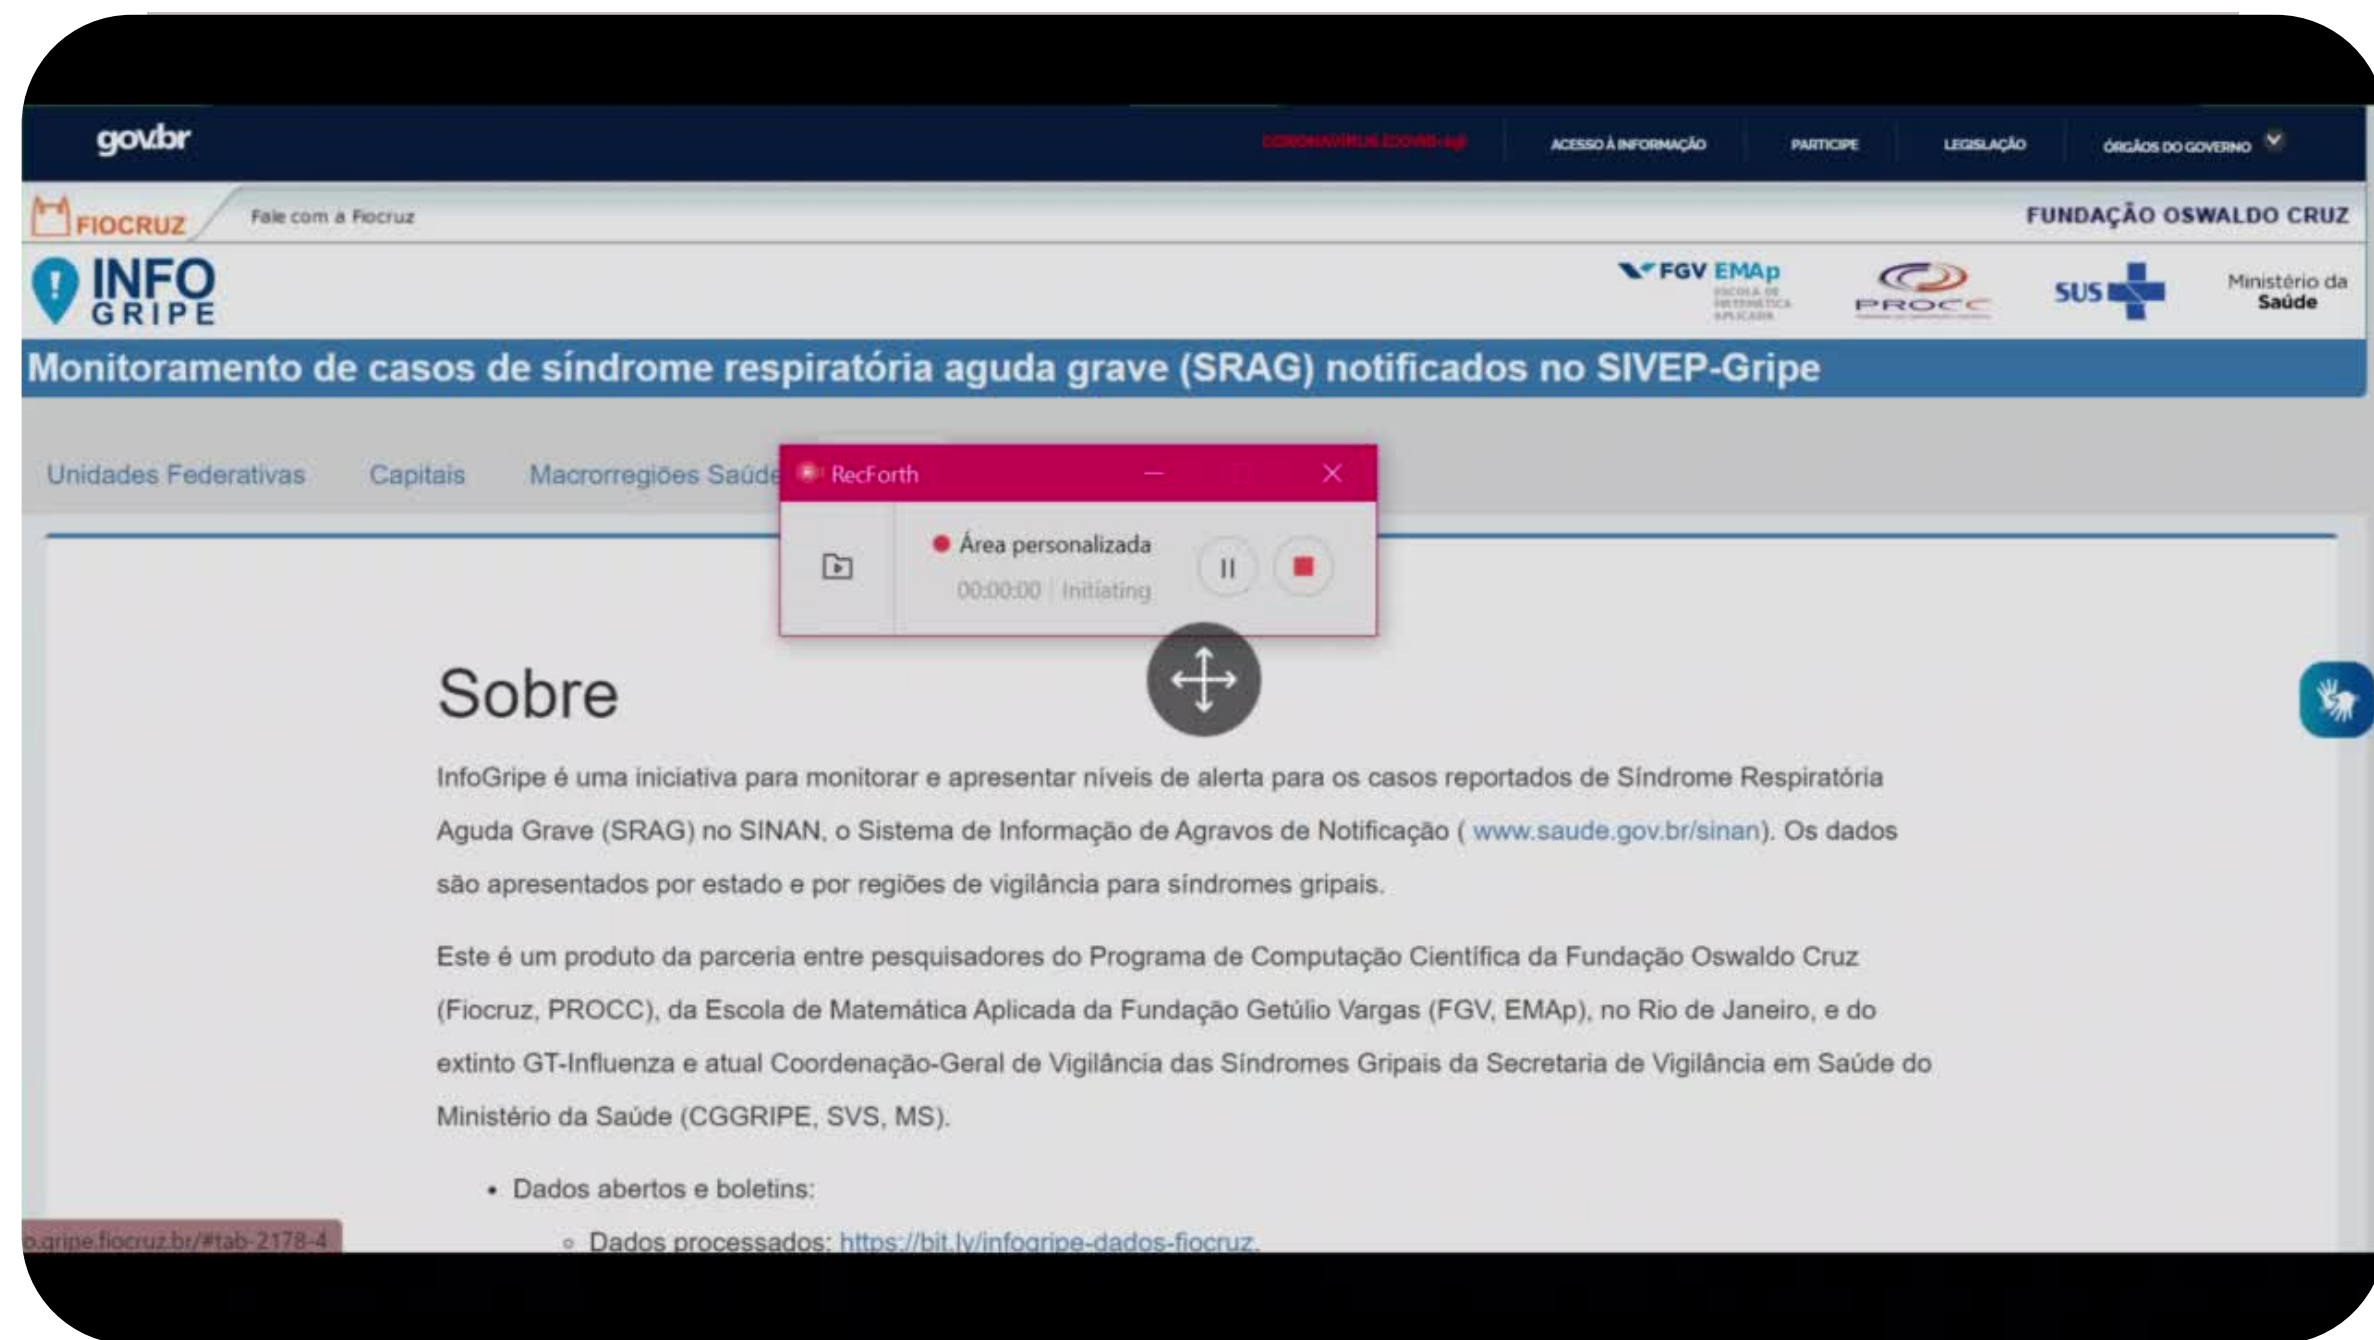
gov.br

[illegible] ACESSO À INFORMAÇÃO PARTICIPE LEGISLAÇÃO ÓRGÃOS DO GOVERNO

FIOCRUZ Fale com a Fiocruz FUNDAÇÃO OSWALDO CRUZ

INFO GRIPE

FGV EMAp ESCOLA DE MATEMÁTICA APLICADA PROCC SUS Ministério da Saúde

Monitoramento de casos de síndrome respiratória aguda grave (SRAG) notificados no SIVEP-Gripe

Unidades Federativas Capitais Macrorregiões Saúde

RecForth

Área personalizada

00:00:00 | Initiating

Sobre

InfoGripe é uma iniciativa para monitorar e apresentar níveis de alerta para os casos reportados de Síndrome Respiratória Aguda Grave (SRAG) no SINAN, o Sistema de Informação de Agravos de Notificação ( www.saude.gov.br/sinan). Os dados são apresentados por estado e por regiões de vigilância para síndromes gripais.

Este é um produto da parceria entre pesquisadores do Programa de Computação Científica da Fundação Oswaldo Cruz (Fiocruz, PROCC), da Escola de Matemática Aplicada da Fundação Getúlio Vargas (FGV, EMAp), no Rio de Janeiro, e do extinto GT-Influenza e atual Coordenação-Geral de Vigilância das Síndromes Gripais da Secretaria de Vigilância em Saúde do Ministério da Saúde (CGGRIPE, SVS, MS).

• Dados abertos e boletins:
  ◦ Dados processados: https://bit.ly/infogripe-dados-fiocruz.

o.gripe.fiocruz.br/#tab-2178-4